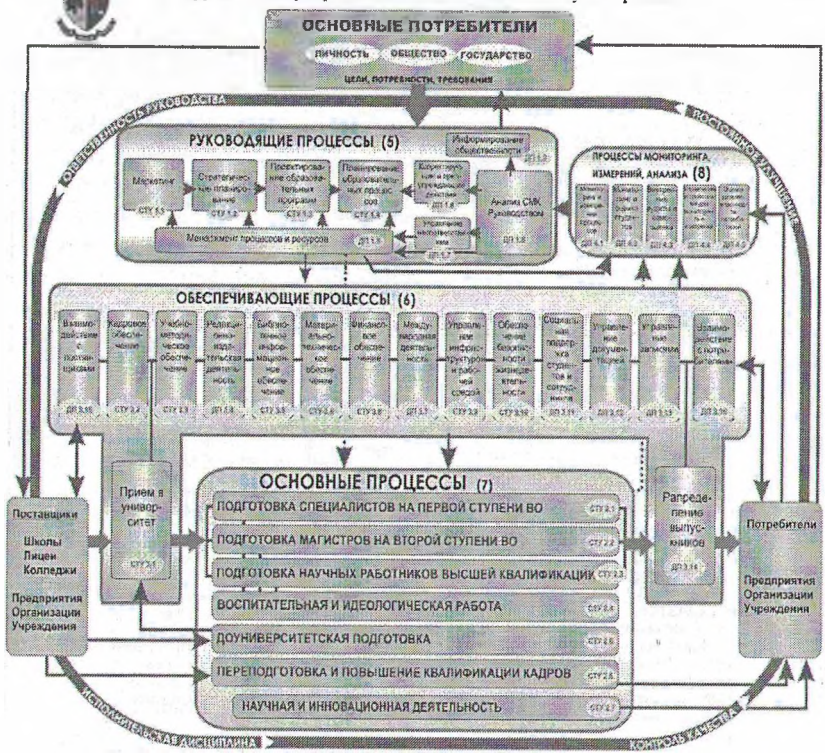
ОСНОВНЫЕ ПОТРЕБИТЕЛИ

ЛИЧНОСТЬ ОБЩЕСТВО ГОСУДАРСТВО

ЦЕЛИ, ПОТРЕБНОСТИ, ТРЕБОВАНИЯ

ОТВЕТСТВЕННОСТЬ РУКОВОДСТВА

ПОСТОЯННОЕ УЛУЧШЕНИЕ

РУКОВОДЯЩИЕ ПРОЦЕССЫ (5)

Информирование общественности ДП 1.2

Маркетинг СТУ 1.1

Стратегическое планирование СТУ 1.2

Проектирование образовательных программ СТУ 1.3

Планирование образовательных процессов СТУ 1.4

Корректирующие и предупреждающие действия ДП 1.6

Анализ СМК Руководством ДП 1.8

Управление несоответствиями ДП 1.7

Менеджмент процессов и ресурсов ДП 1.5

ПРОЦЕССЫ МОНИТОРИНГА, ИЗМЕРЕНИЙ, АНАЛИЗА (8)

ДП 4.1 ДП 4.2 ДП 4.3 ДП 4.4 ДП 4.5

ОБЕСПЕЧИВАЮЩИЕ ПРОЦЕССЫ (6)

Взаимодействие с поставщиками ДП 3.10

Кадровое обеспечение СТУ 3.2

Учебно-методическое обеспечение СТУ 3.3

Редакционно-издательская деятельность ДП 3.4

Библиотечно-информационное обеспечение СТУ 3.5

Материально-техническое обеспечение СТУ 3.6

Финансовое обеспечение СТУ 3.6

Международная деятельность ДП 3.7

Управление инфраструктурой и рабочей средой СТУ 3.8

Обеспечение безопасности жизнедеятельности ДП 3.10

Социальная поддержка студентов и сотрудников СТУ 3.11

Управление документацией ДП 3.12

Управление записями ДП 3.13

Взаимодействие с потребителями ДП 3.16

Прием в университет СТУ 3.1

ОСНОВНЫЕ ПРОЦЕССЫ (7)

ПОДГОТОВКА СПЕЦИАЛИСТОВ НА ПЕРВОЙ СТУПЕНИ ВО СТУ 2.1

ПОДГОТОВКА МАГИСТРОВ НА ВТОРОЙ СТУПЕНИ ВО СТУ 2.2

ПОДГОТОВКА НАУЧНЫХ РАБОТНИКОВ ВЫСШЕЙ КВАЛИФИКАЦИИ СТУ 2.3

ВОСПИТАТЕЛЬНАЯ И ИДЕОЛОГИЧЕСКАЯ РАБОТА СТУ 2.4

ДОУНИВЕРСИТЕТСКАЯ ПОДГОТОВКА СТУ 2.5

ПЕРЕПОДГОТОВКА И ПОВЫШЕНИЕ КВАЛИФИКАЦИИ КАДРОВ СТУ 2.6

НАУЧНАЯ И ИННОВАЦИОННАЯ ДЕЯТЕЛЬНОСТЬ СТУ 2.7

Распределение выпускников ДП 3.15

Поставщики

Школы Лицеи Колледжи

Предприятия Организации Учреждения

Потребители

Предприятия Организации Учреждения

ИСПОЛНИТЕЛЬСКАЯ ДИСЦИПЛИНА

КОНТРОЛЬ КАЧЕСТВА